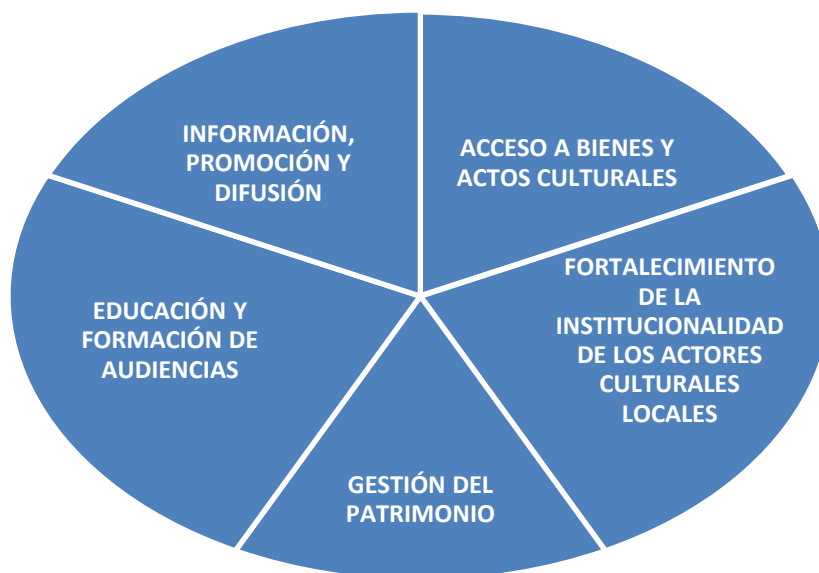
INFORMACIÓN, PROMOCIÓN Y DIFUSIÓN

ACCESO A BIENES Y ACTOS CULTURALES

FORTALECIMIENTO DE LA INSTITUCIONALIDAD DE LOS ACTORES CULTURALES LOCALES

GESTIÓN DEL PATRIMONIO

EDUCACIÓN Y FORMACIÓN DE AUDIENCIAS